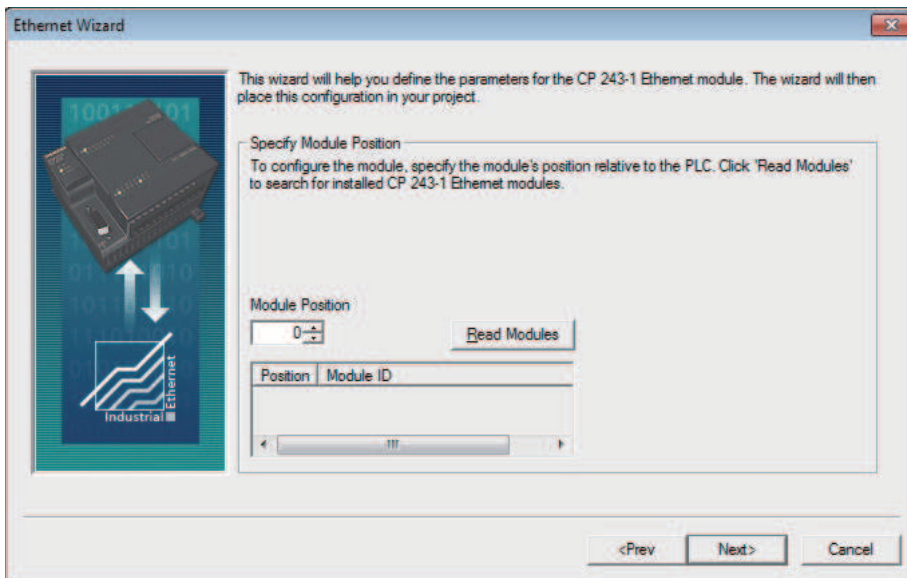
Ethernet Wizard

This wizard will help you define the parameters for the CP 243-1 Ethernet module. The wizard will then place this configuration in your project.

Specify Module Position

To configure the module, specify the module's position relative to the PLC. Click 'Read Modules' to search for installed CP 243-1 Ethernet modules.

Module Position

0

Read Modules

| Position | Module ID |
|---|---|

Industrial Ethernet

<Prev

Next>

Cancel